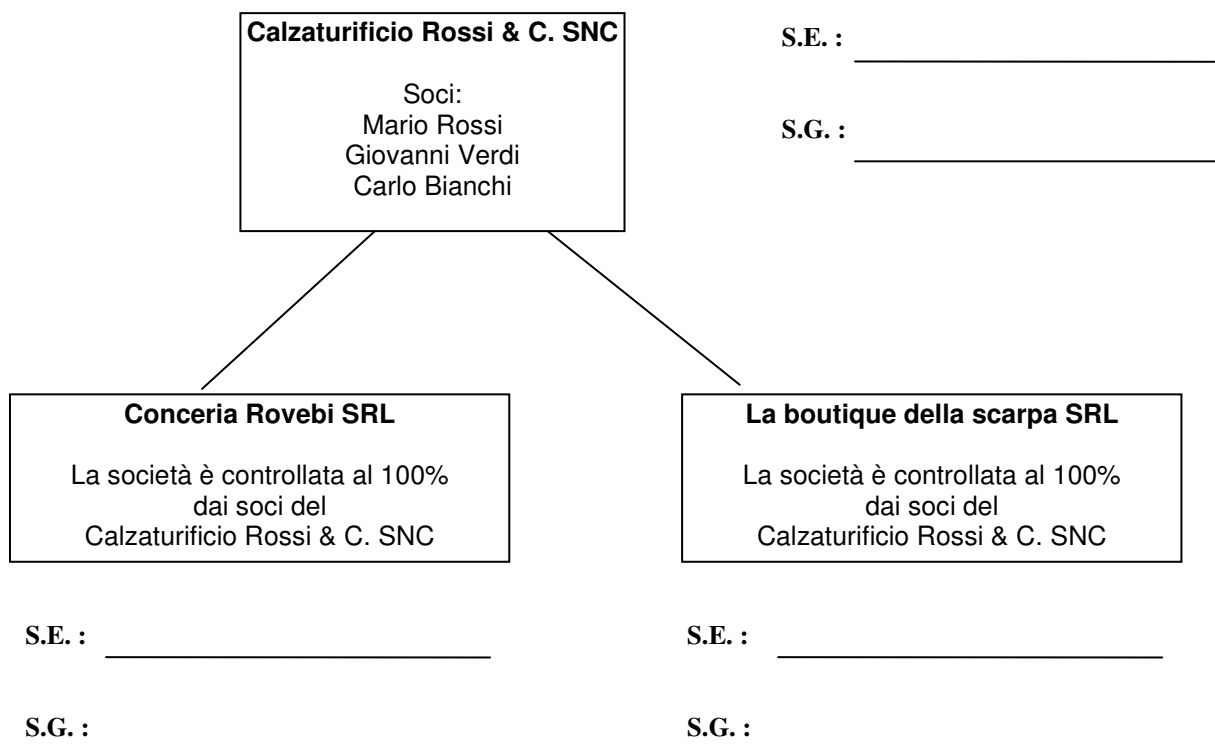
**Calzaturificio Rossi & C. SNC**

Soci:
Mario Rossi
Giovanni Verdi
Carlo Bianchi

S.E. : ______________________

S.G. : ______________________

**Conceria Rovebi SRL**

La società è controllata al 100% dai soci del Calzaturificio Rossi & C. SNC

**La boutique della scarpa SRL**

La società è controllata al 100% dai soci del Calzaturificio Rossi & C. SNC

S.E. : ______________________

S.E. : ______________________

S.G. :

S.G. :